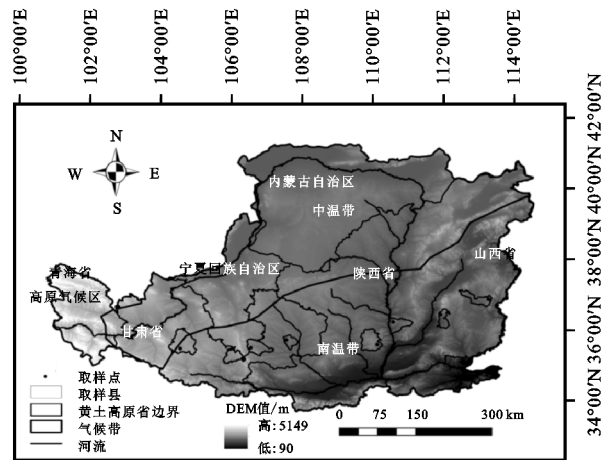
100°00'E
102°00'E
104°00'E
106°00'E
108°00'E
110°00'E
112°00'E
114°00'E

42°00'N
40°00'N
38°00'N
36°00'N
34°00'N

34°00'N
36°00'N
38°00'N
40°00'N
42°00'N

N
W
E
S

内蒙古自治区
中温带
宁夏回族自治区
陕西省
山西省
青海省
高原气候区
甘肃省
南温带

取样点
取样县
黄土高原省边界
气候带
河流

DEM值/m
高: 5149
低: 90

0 75 150 300 km